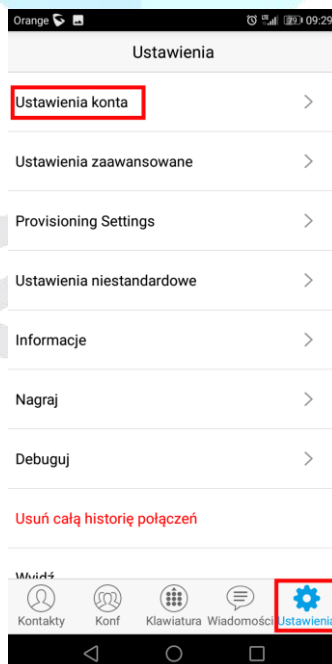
Orange 09:29

Ustawienia

Ustawienia konta

Ustawienia zaawansowane

Provisioning Settings

Ustawienia niestandardowe

Informacje

Nagraj

Debuguj

Usuń całą historię połączeń

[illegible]

Kontakty Konf Klawiatura Wiadomości Ustawienia